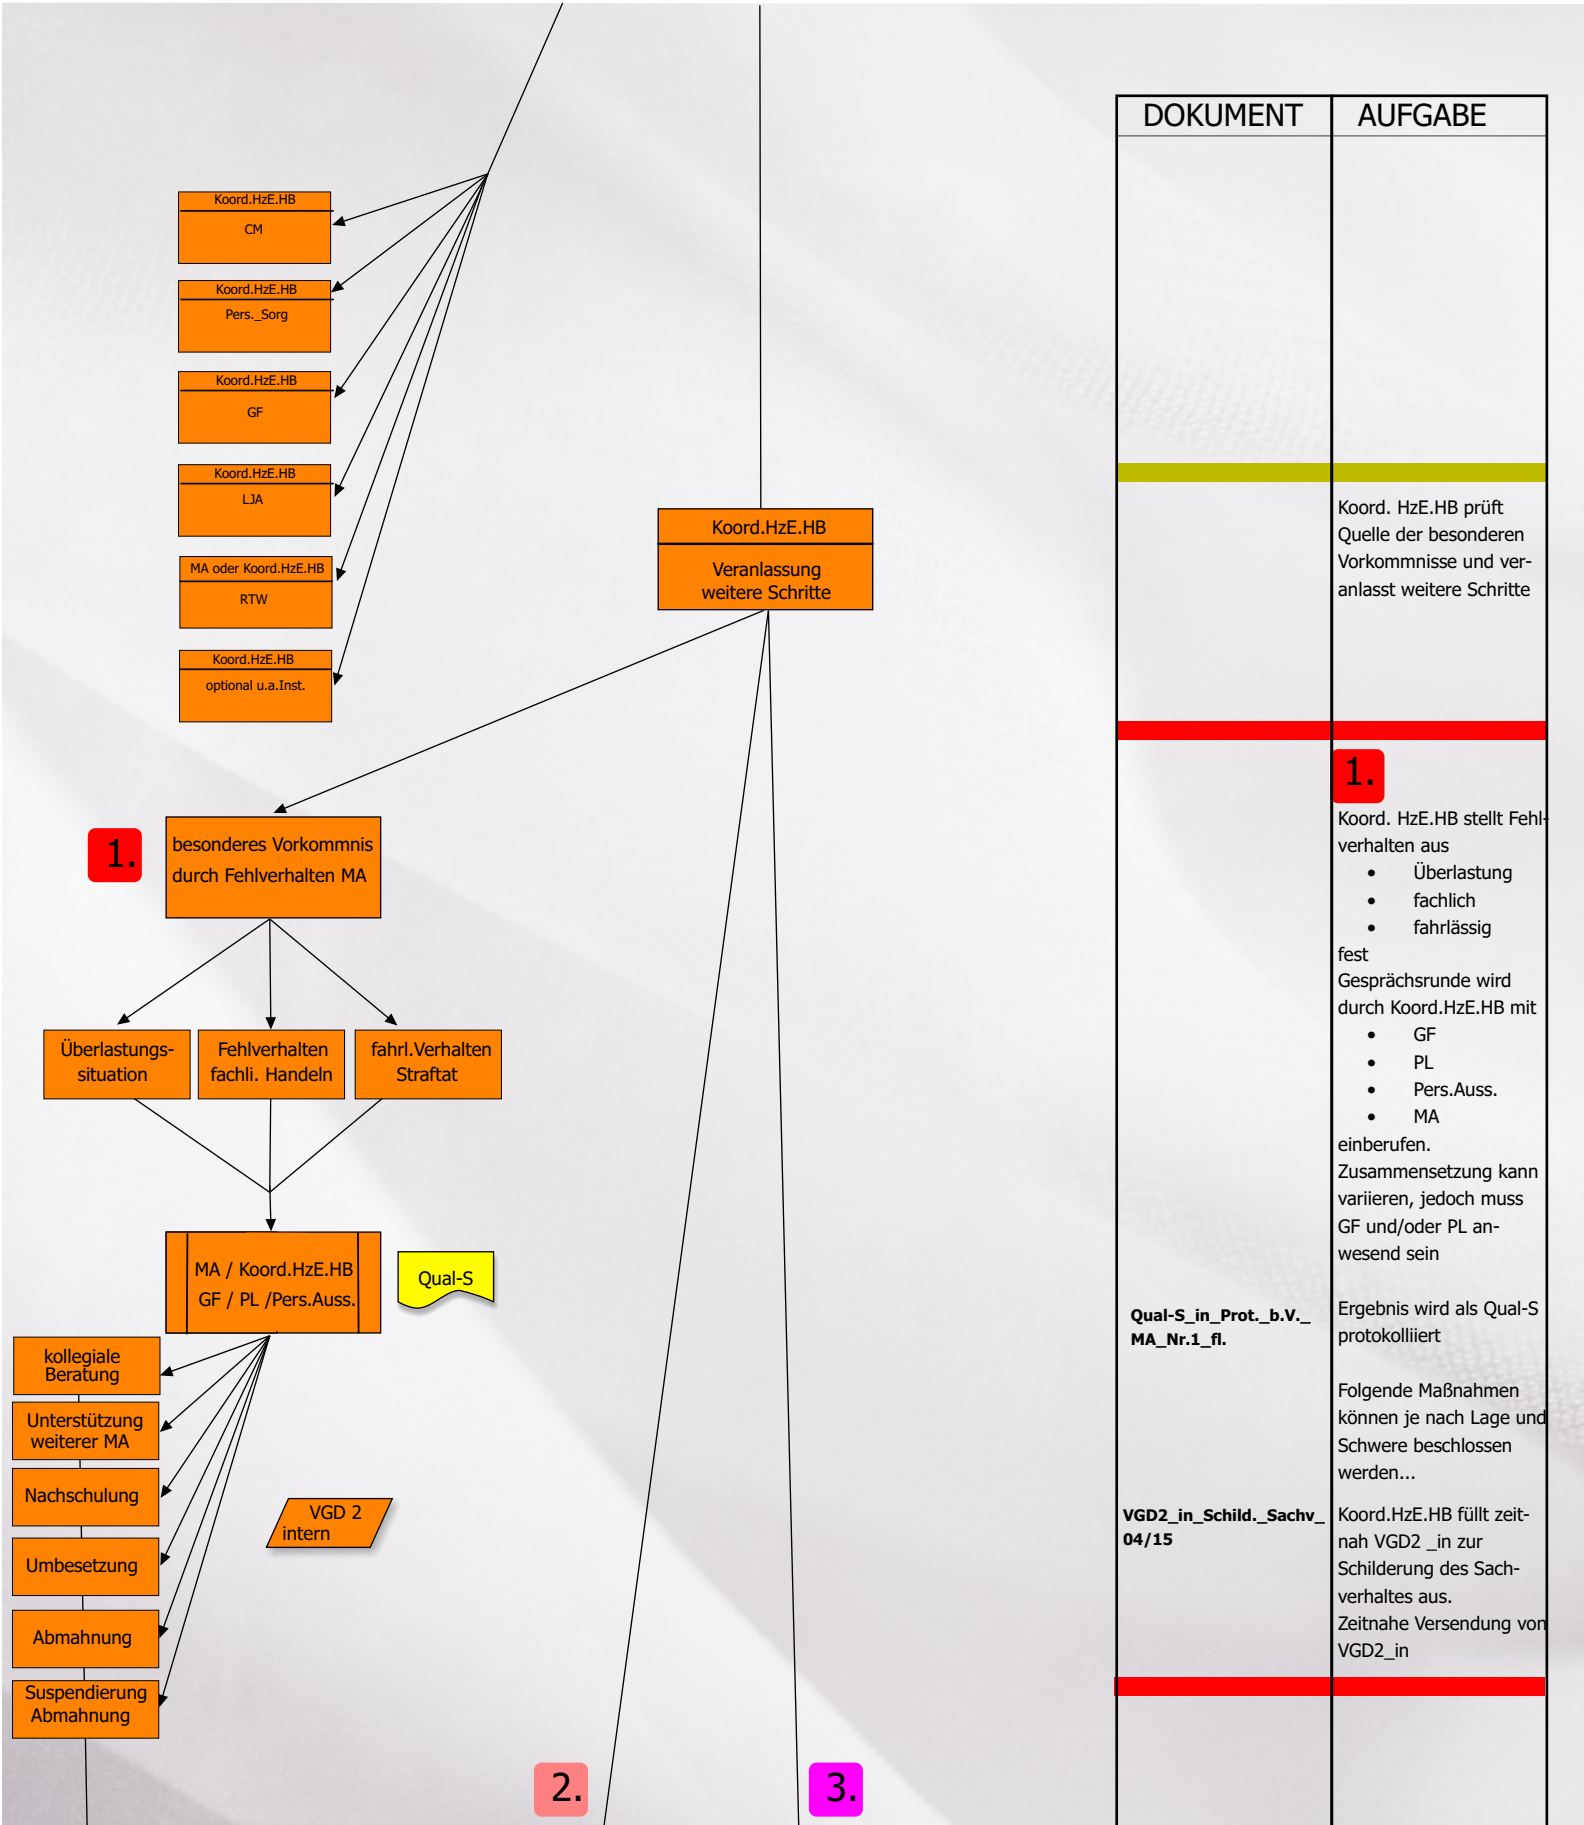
Koord.HzE.HB
CM

Koord.HzE.HB
Pers._Sorg

Koord.HzE.HB
GF

Koord.HzE.HB
LJA

MA oder Koord.HzE.HB
RTW

Koord.HzE.HB
optional u.a.Inst.

Koord.HzE.HB
Veranlassung weitere Schritte

1.
besonderes Vorkommnis durch Fehlverhalten MA

Überlastungssituation

Fehlverhalten fachli. Handeln

fahrl.Verhalten Straftat

MA / Koord.HzE.HB GF / PL /Pers.Auss.

Qual-S

kollegiale Beratung

Unterstützung weiterer MA

Nachschulung

Umbesetzung

Abmahnung

Suspendierung Abmahnung

VGD 2 intern

2.

3.

| DOKUMENT | AUFGABE |
|---|---|
| | Koord. HzE.HB prüft Quelle der besonderen Vorkommnisse und veranlasst weitere Schritte |
| | 1. Koord. HzE.HB stellt Fehlverhalten aus • Überlastung • fachlich • fahrlässig fest Gesprächsrunde wird durch Koord.HzE.HB mit • GF • PL • Pers.Auss. • MA einberufen. Zusammensetzung kann variieren, jedoch muss GF und/oder PL anwesend sein |
| Qual-S_in_Prot._b.V._MA_Nr.1_fl. | Ergebnis wird als Qual-S protokolliiert |
| | Folgende Maßnahmen können je nach Lage und Schwere beschlossen werden... |
| VGD2_in_Schild._Sachv_04/15 | Koord.HzE.HB füllt zeitnah VGD2 _in zur Schilderung des Sachverhaltes aus. Zeitnahe Versendung von VGD2_in |